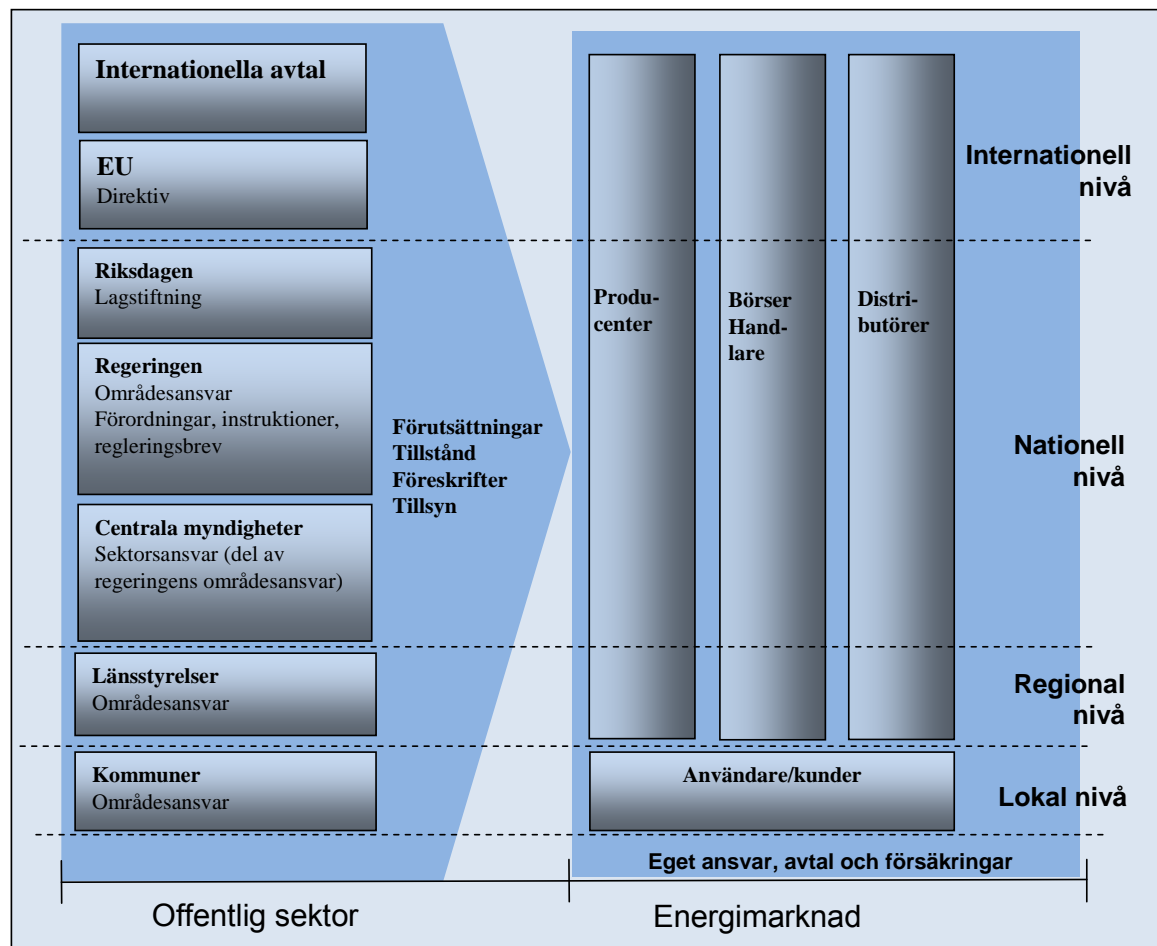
Internationella avtal

EU
Direktiv

Riksdagen
Lagstiftning

Regeringen
Områdesansvar
Förordningar, instruktioner, regleringsbrev

Centrala myndigheter
Sektorsansvar (del av regeringens områdesansvar)

Länsstyrelser
Områdesansvar

Kommuner
Områdesansvar

Förutsättningar
Tillstånd
Föreskrifter
Tillsyn

Producenter

Börser
Handlare

Distributörer

Användare/kunder

Eget ansvar, avtal och försäkringar

Internationell nivå

Nationell nivå

Regional nivå

Lokal nivå

Offentlig sektor

Energimarknad